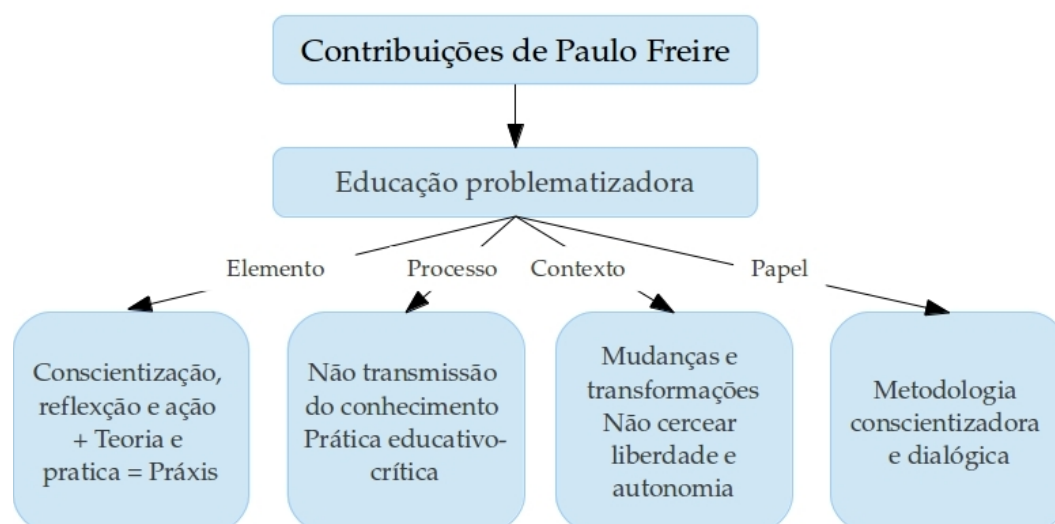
Contribuições de Paulo Freire

Educação problematizadora

Elemento

Processo

Contexto

Papel

Conscientização, reflexção e ação + Teoria e pratica = Práxis

Não transmissão do conhecimento Prática educativo-crítica

Mudanças e transformações Não cercear liberdade e autonomia

Metodologia conscientizadora e dialógica